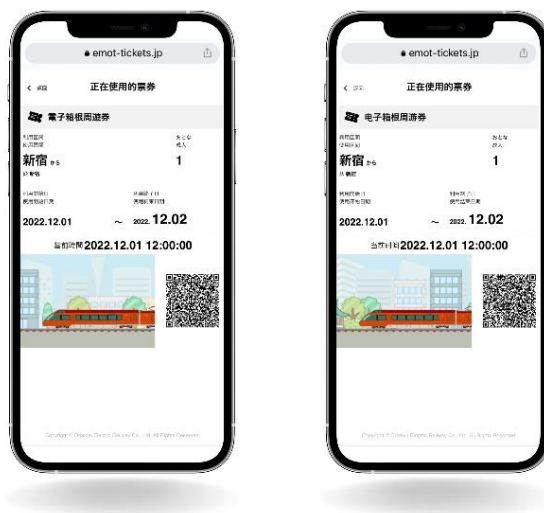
emot-tickets.jp

< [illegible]

正在使用的票券

電子箱根周遊券

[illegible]

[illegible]

新宿 から

1

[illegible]

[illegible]

2022.12.01 ~ 2022. 12.02

当前時間 2022.12.01 12:00:00

Copyright © Odakyu Electric Railway Co., Ltd. All Rights Reserved.

emot-tickets.jp

< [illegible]

正在使用的票券

电子箱根周游券

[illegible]

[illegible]

新宿 から

1

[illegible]

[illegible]

2022.12.01 ~ 2022. 12.02

当前时间 2022.12.01 12:00:00

Copyright © Odakyu Electric Railway Co., Ltd. All Rights Reserved.